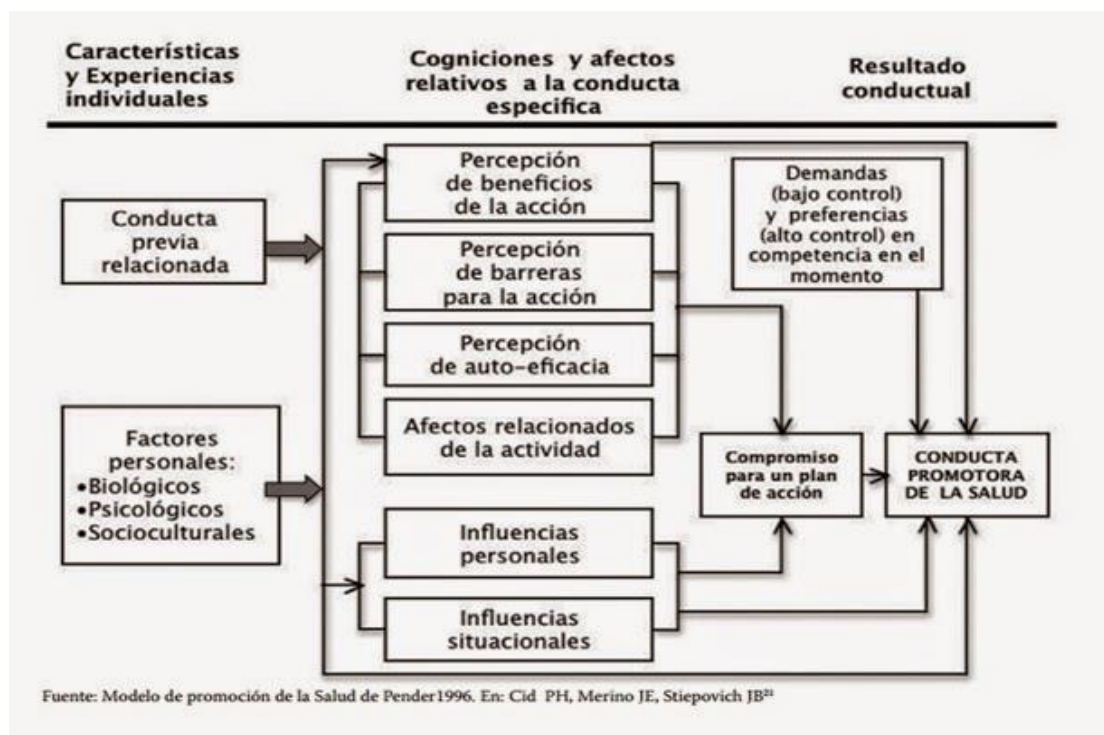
Características y Experiencias individuales

Cogniciones y afectos relativos a la conducta especifica

Resultado conductual

Conducta previa relacionada

Factores personales:
•Biológicos
•Psicológicos
•Socioculturales

Percepción de beneficios de la acción

Percepción de barreras para la acción

Percepción de auto-eficacia

Afectos relacionados de la actividad

Influencias personales

Influencias situacionales

Demandas (bajo control) y preferencias (alto control) en competencia en el momento

Compromiso para un plan de acción

CONDUCTA PROMOTORA DE LA SALUD

Fuente: Modelo de promoción de la Salud de Pender1996. En: Cid PH, Merino JE, Stiepovich JB$^{21}$